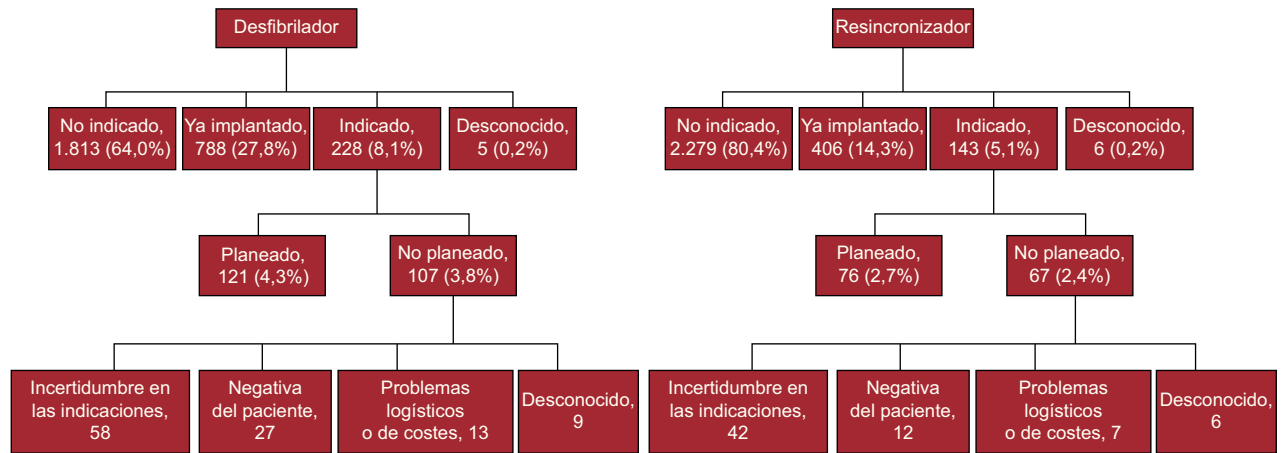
Desfibrilador

No indicado, 1.813 (64,0%)

Ya implantado, 788 (27,8%)

Indicado, 228 (8,1%)

Desconocido, 5 (0,2%)

Planeado, 121 (4,3%)

No planeado, 107 (3,8%)

Incertidumbre en las indicaciones, 58

Negativa del paciente, 27

Problemas logísticos o de costes, 13

Desconocido, 9

Resincronizador

No indicado, 2.279 (80,4%)

Ya implantado, 406 (14,3%)

Indicado, 143 (5,1%)

Desconocido, 6 (0,2%)

Planeado, 76 (2,7%)

No planeado, 67 (2,4%)

Incertidumbre en las indicaciones, 42

Negativa del paciente, 12

Problemas logísticos o de costes, 7

Desconocido, 6